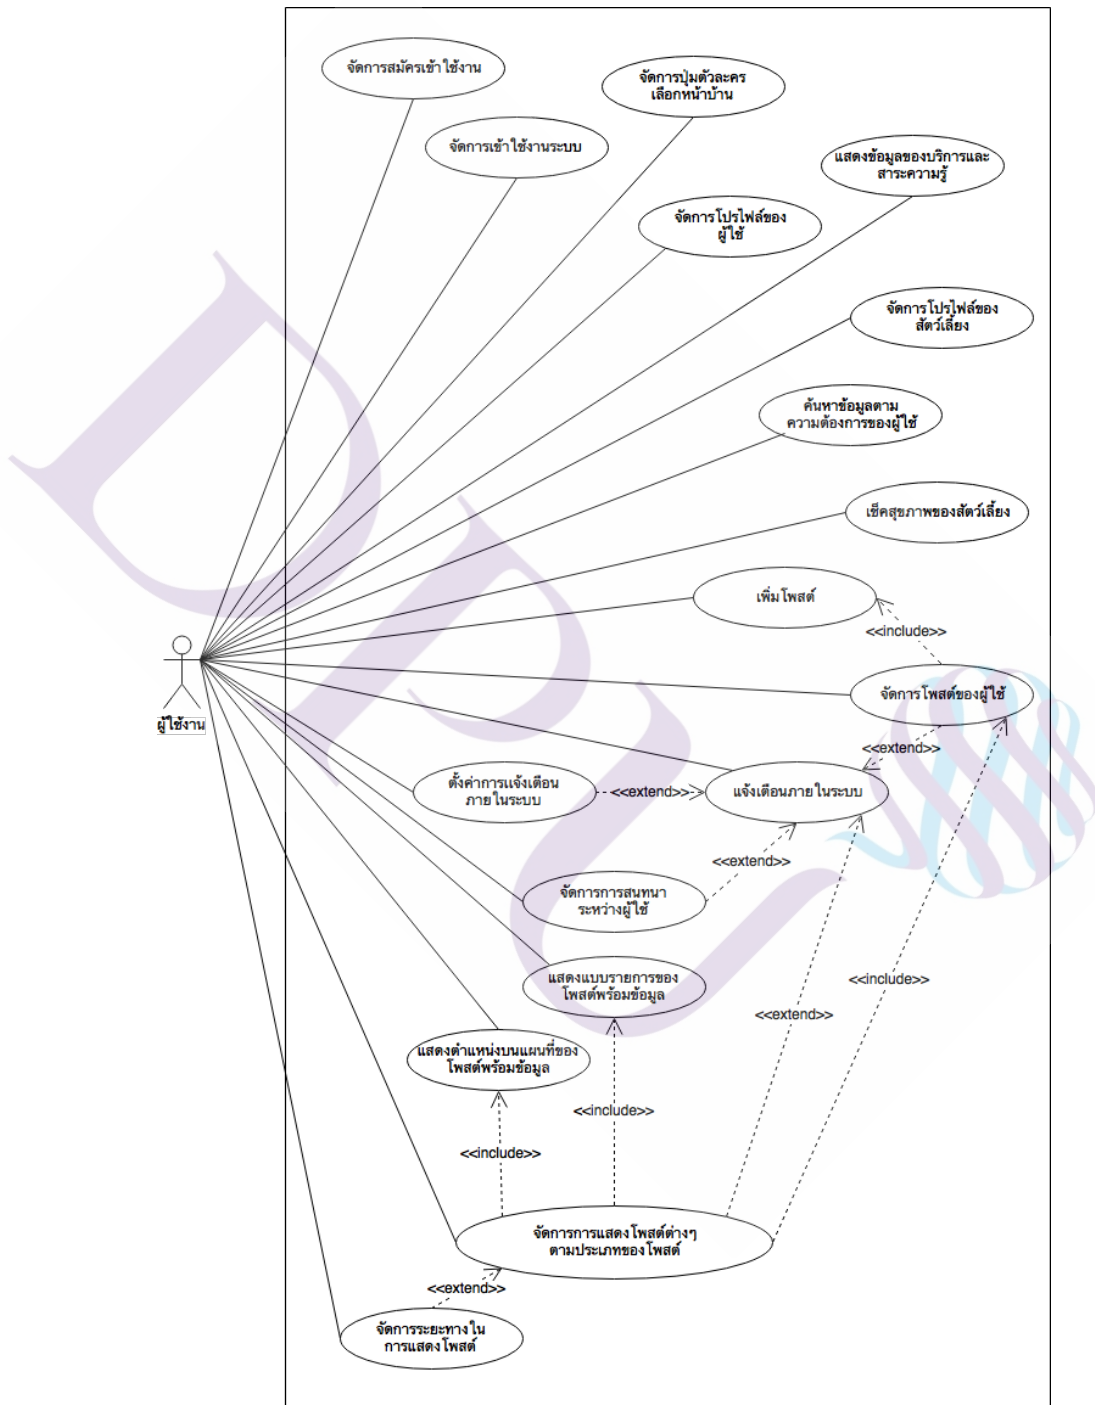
จัดการสมัครเข้าใช้งาน

จัดการปุ่มตัวละคร เลือกหน้าบ้าน

จัดการเข้าใช้งานระบบ

แสดงข้อมูลของบริการและ สาระความรู้

จัดการโปรไฟล์ของ ผู้ใช้

จัดการโปรไฟล์ของ สัตว์เลี้ยง

ค้นหาข้อมูลตาม ความต้องการของผู้ใช้

เช็คสุขภาพของสัตว์เลี้ยง

เพิ่มโพสต์

<<include>>

ผู้ใช้งาน

จัดการโพสต์ของผู้ใช้

<<extend>>

ตั้งค่าการแจ้งเตือน ภายในระบบ

<<extend>>

แจ้งเตือนภายในระบบ

<<extend>>

จัดการการสนทนา ระหว่างผู้ใช้

<<include>>

แสดงแบบรายการของ โพสต์พร้อมข้อมูล

<<extend>>

แสดงตำแหน่งบนแผนที่ของ โพสต์พร้อมข้อมูล

<<include>>

<<include>>

จัดการการแสดงโพสต์ต่างๆ ตามประเภทของโพสต์

<<extend>>

จัดการระยะทางใน การแสดงโพสต์